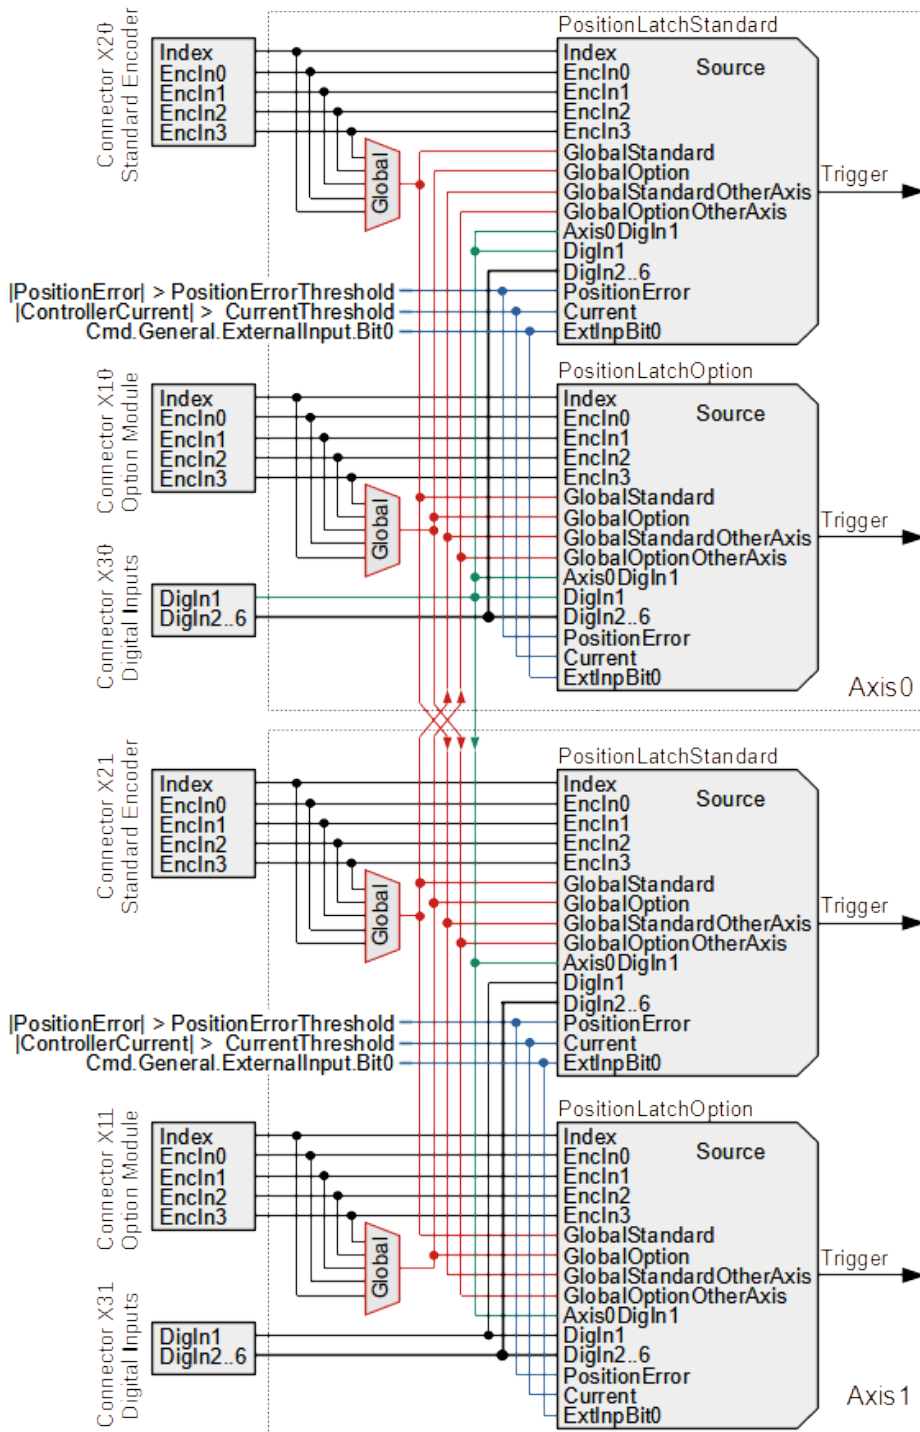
Connector X20
Standard Encoder

Index
EncIn0
EncIn1
EncIn2
EncIn3

Global

PositionLatchStandard
Index
EncIn0
EncIn1
EncIn2
EncIn3
GlobalStandard
GlobalOption
GlobalStandardOtherAxis
GlobalOptionOtherAxis
Axis0DigIn1
DigIn1
DigIn2..6
PositionError
Current
ExtInpBit0
Source
Trigger

|PositionError| > PositionErrorThreshold
|ControllerCurrent| > CurrentThreshold
Cmd.General.ExternalInput.Bit0

Connector X10
Option Module

Index
EncIn0
EncIn1
EncIn2
EncIn3

Global

Connector X30
Digital Inputs

DigIn1
DigIn2..6

PositionLatchOption
Index
EncIn0
EncIn1
EncIn2
EncIn3
GlobalStandard
GlobalOption
GlobalStandardOtherAxis
GlobalOptionOtherAxis
Axis0DigIn1
DigIn1
DigIn2..6
PositionError
Current
ExtInpBit0
Source
Trigger

Axis0

Connector X21
Standard Encoder

Index
EncIn0
EncIn1
EncIn2
EncIn3

Global

PositionLatchStandard
Index
EncIn0
EncIn1
EncIn2
EncIn3
GlobalStandard
GlobalOption
GlobalStandardOtherAxis
GlobalOptionOtherAxis
Axis0DigIn1
DigIn1
DigIn2..6
PositionError
Current
ExtInpBit0
Source
Trigger

|PositionError| > PositionErrorThreshold
|ControllerCurrent| > CurrentThreshold
Cmd.General.ExternalInput.Bit0

Connector X11
Option Module

Index
EncIn0
EncIn1
EncIn2
EncIn3

Global

Connector X31
Digital Inputs

DigIn1
DigIn2..6

PositionLatchOption
Index
EncIn0
EncIn1
EncIn2
EncIn3
GlobalStandard
GlobalOption
GlobalStandardOtherAxis
GlobalOptionOtherAxis
Axis0DigIn1
DigIn1
DigIn2..6
PositionError
Current
ExtInpBit0
Source
Trigger

Axis1